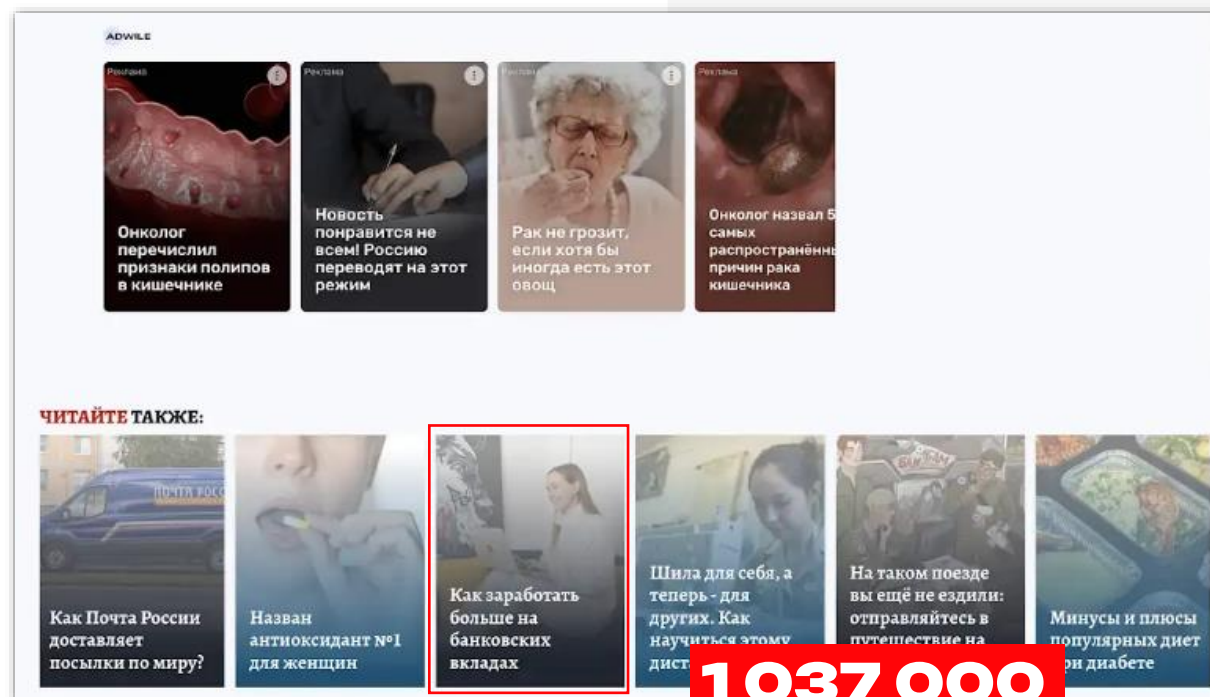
ADWILE

Реклама
Онколог перечислил признаки полипов в кишечнике

Реклама
Новость понравится не всем! Россию переводят на этот режим

Реклама
Рак не грозит, если хотя бы иногда есть этот овощ

Реклама
Онколог назвал 5 самых распространённы причин рака кишечника

ЧИТАЙТЕ ТАКЖЕ:

Как Почта России доставляет посылки по миру?

Назван антиоксидант №1 для женщин

Как заработать больше на банковских вкладах

Шила для себя, а теперь - для других. Как научиться этому дист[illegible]

На таком поезде вы ещё не ездили: отправляйтесь в путешествие на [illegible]

Минусы и плюсы популярных диет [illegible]и диабете

1037000